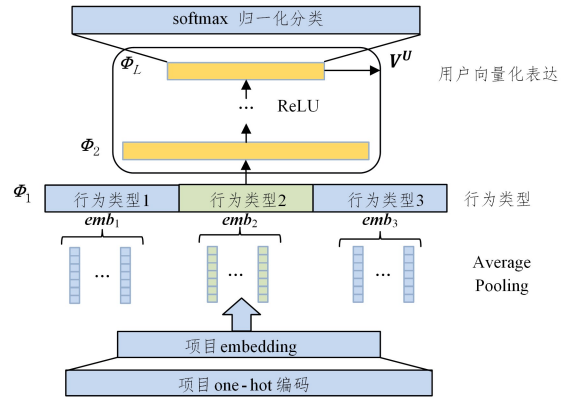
softmax 归一化分类

$\Phi_L$

$V^U$

用户向量化表达

...

ReLU

$\Phi_2$

$\Phi_1$

行为类型1

行为类型2

行为类型3

行为类型

$emb_1$

$emb_2$

$emb_3$

...

...

...

Average Pooling

项目 embedding

项目 one - hot 编码